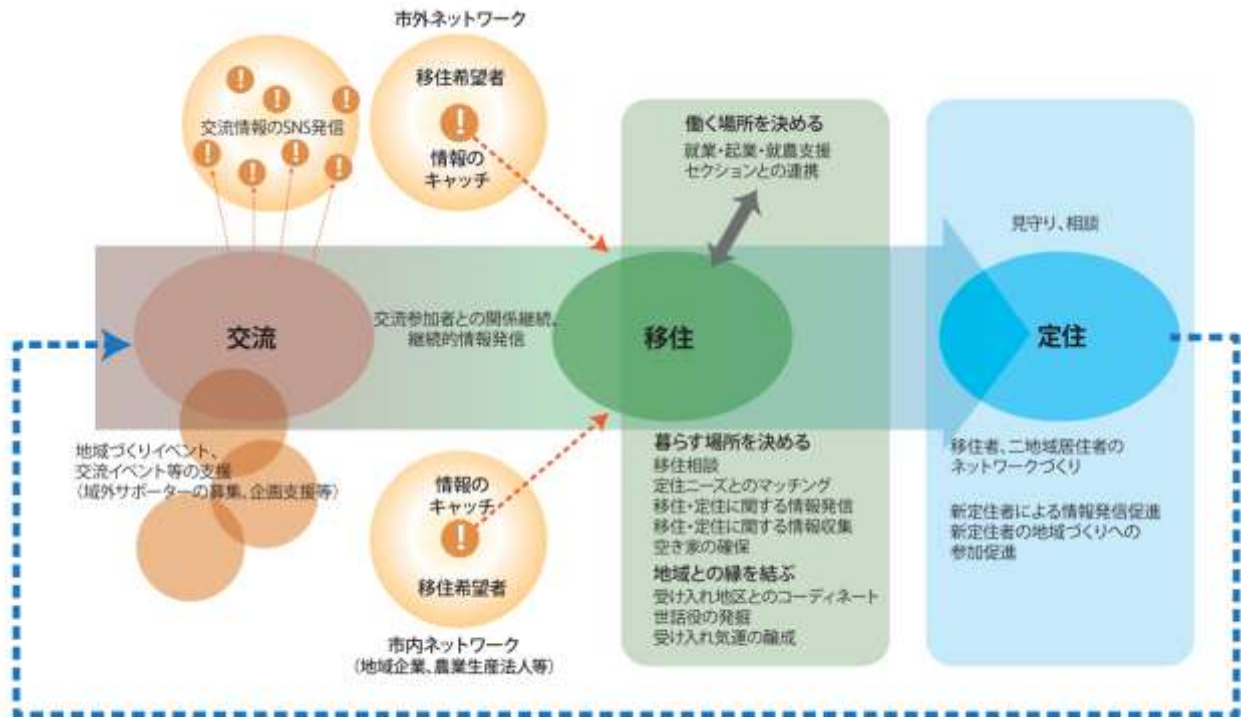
市外ネットワーク

交流情報のSNS発信

移住希望者

情報のキャッチ

働く場所を決める
就業・起業・就農支援セクションとの連携

見守り、相談

交流

交流参加者との関係継続、継続的情報発信

移住

定住

地域づくりイベント、交流イベント等の支援（域外サポーターの募集、企画支援等）

情報のキャッチ

移住希望者

市内ネットワーク
（地域企業、農業生産法人等）

暮らす場所を決める
移住相談
定住ニーズとのマッチング
移住・定住に関する情報発信
移住・定住に関する情報収集
空き家の確保

地域との縁を結ぶ
受け入れ地区とのコーディネート
世話役の発掘
受け入れ気運の醸成

移住者、二地域居住者のネットワークづくり

新定住者による情報発信促進
新定住者の地域づくりへの参加促進